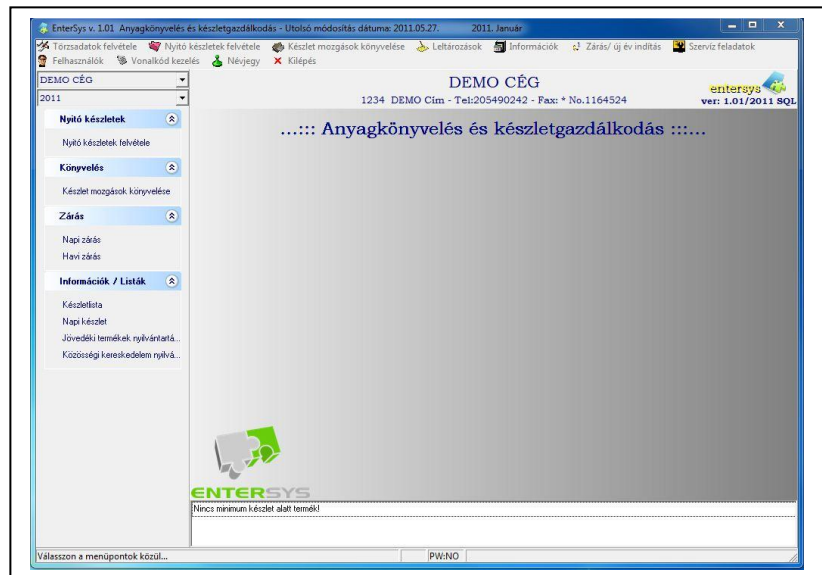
EnterSys v. 1.01 Anyagkönyvelés és készletgazdálkodás - Utolsó módosítás dátuma: 2011.05.27. 2011. Január

Törzsadatok felvétele Nyitó készletek felvétele Készlet mozgások könyvelése Leltározások Információk Zárás/ új év indítás Szervíz feladatok
Felhasználók Vonalkód kezelés Névjegy Kilépés

DEMO CÉG
2011

DEMO CÉG
1234 DEMO Cím - Tel:205490242 - Fax: * No.1164524

entersys
ver: 1.01/2011 SQL

Nyitó készletek
Nyitó készletek felvétele

Könyvelés
Készlet mozgások könyvelése

Zárás
Napi zárás
Havi zárás

Információk / Listák
Készletlista
Napi készlet
Jövedéki termékek nyilvántartá...
Közösségi kereskedelem nyilvá...

...::: Anyagkönyvelés és készletgazdálkodás :::...

ENTERSYS

Nincs minimum készlet alatt termék!

Válasszon a menüpontok közül...
PW:NO